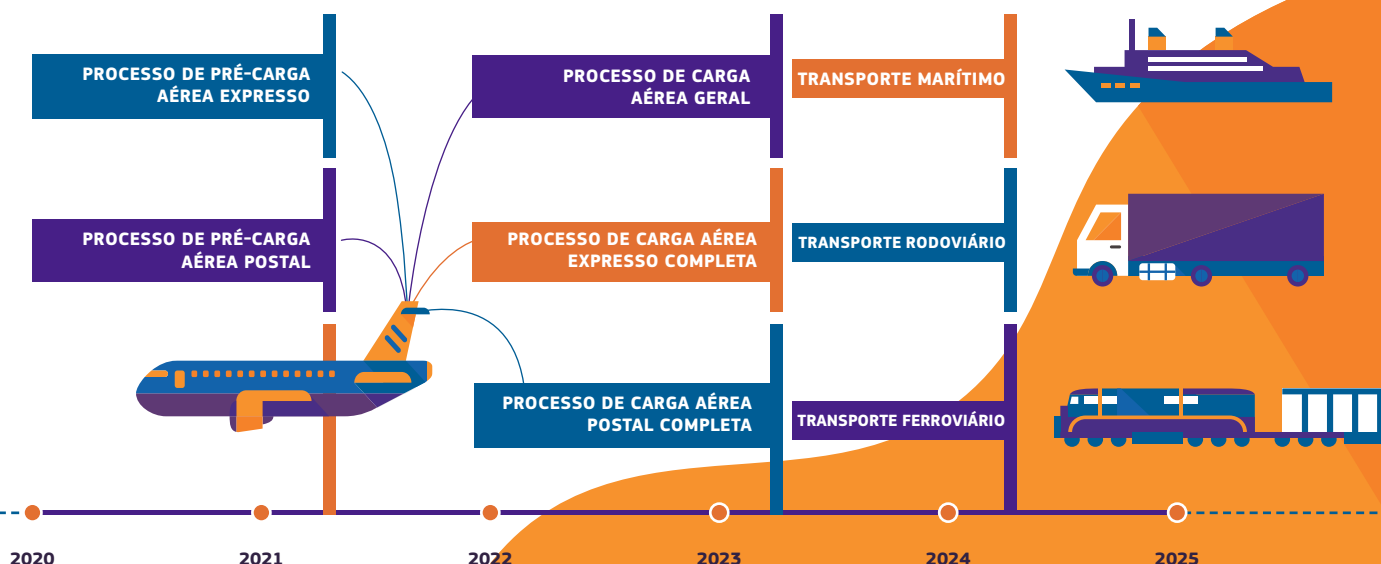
PROCESSO DE PRÉ-CARGA AÉREA EXPRESSO

PROCESSO DE PRÉ-CARGA AÉREA POSTAL

PROCESSO DE CARGA AÉREA GERAL

PROCESSO DE CARGA AÉREA EXPRESSO COMPLETA

PROCESSO DE CARGA AÉREA POSTAL COMPLETA

TRANSPORTE MARÍTIMO

TRANSPORTE RODOVIÁRIO

TRANSPORTE FERROVIÁRIO

2020

2021

2022

2023

2024

2025